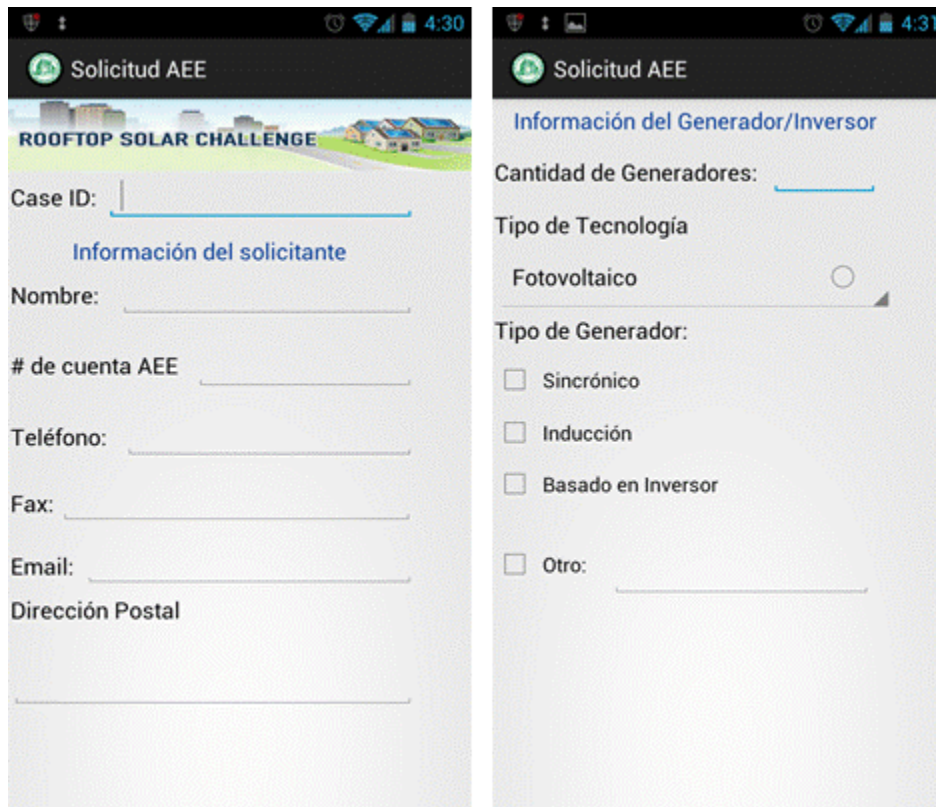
4:30

Solicitud AEE

ROOFTOP SOLAR CHALLENGE

Case ID:

Información del solicitante

Nombre:

# de cuenta AEE

Teléfono:

Fax:

Email:

Dirección Postal

4:31

Solicitud AEE

Información del Generador/Inversor

Cantidad de Generadores:

Tipo de Tecnología

Fotovoltaico

Tipo de Generador:

Sincrónico

Inducción

Basado en Inversor

Otro: